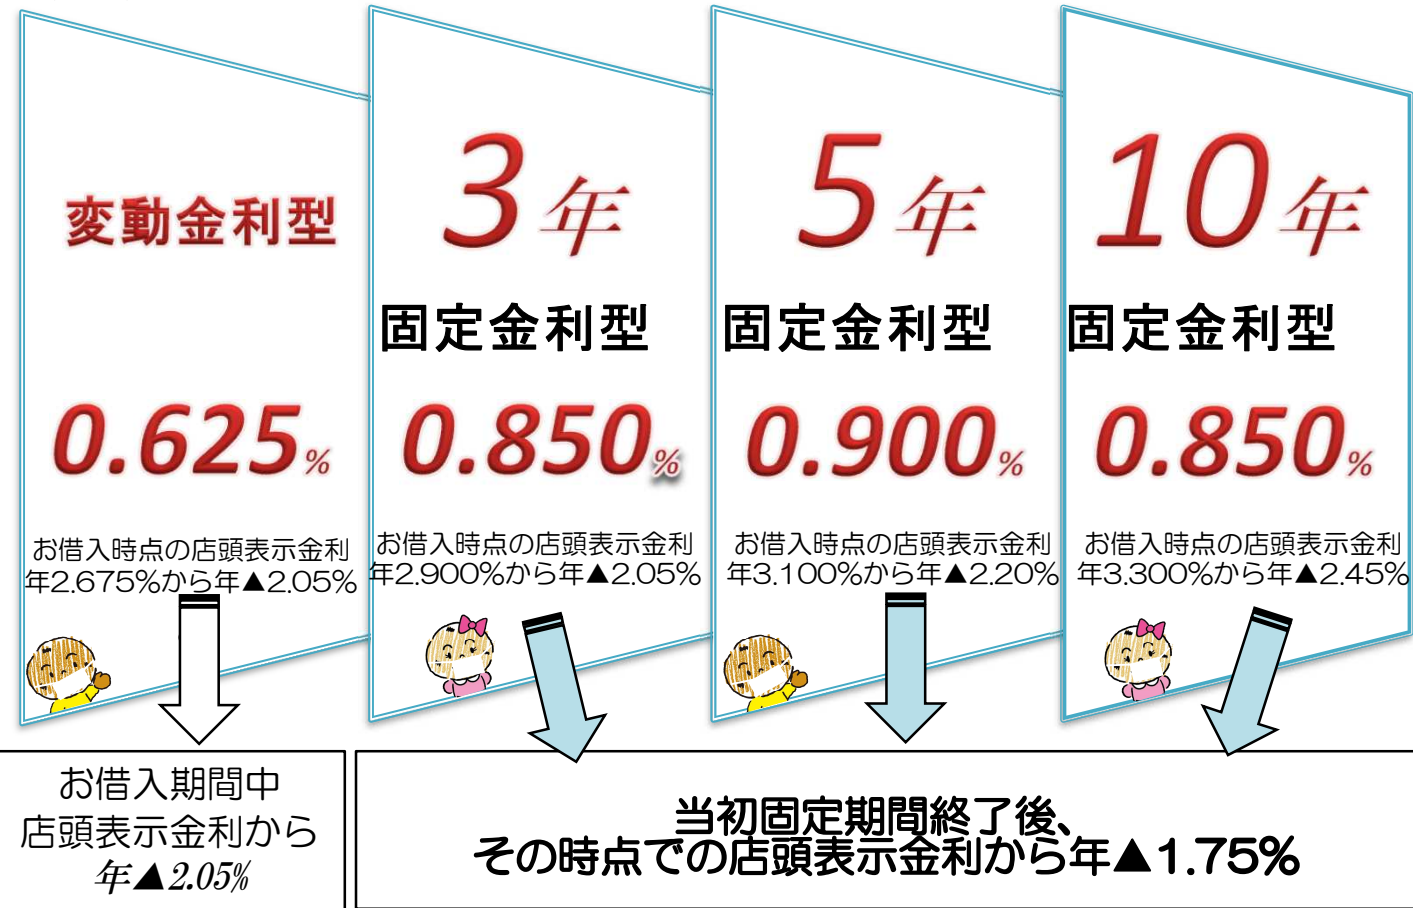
変動金利型

0.625%

お借入時点の店頭表示金利
年2.675%から年▲2.05%

3年
固定金利型

0.850%

お借入時点の店頭表示金利
年2.900%から年▲2.05%

5年
固定金利型

0.900%

お借入時点の店頭表示金利
年3.100%から年▲2.20%

10年
固定金利型

0.850%

お借入時点の店頭表示金利
年3.300%から年▲2.45%

お借入期間中
店頭表示金利から
年▲2.05%

当初固定期間終了後、
その時点での店頭表示金利から年▲1.75%